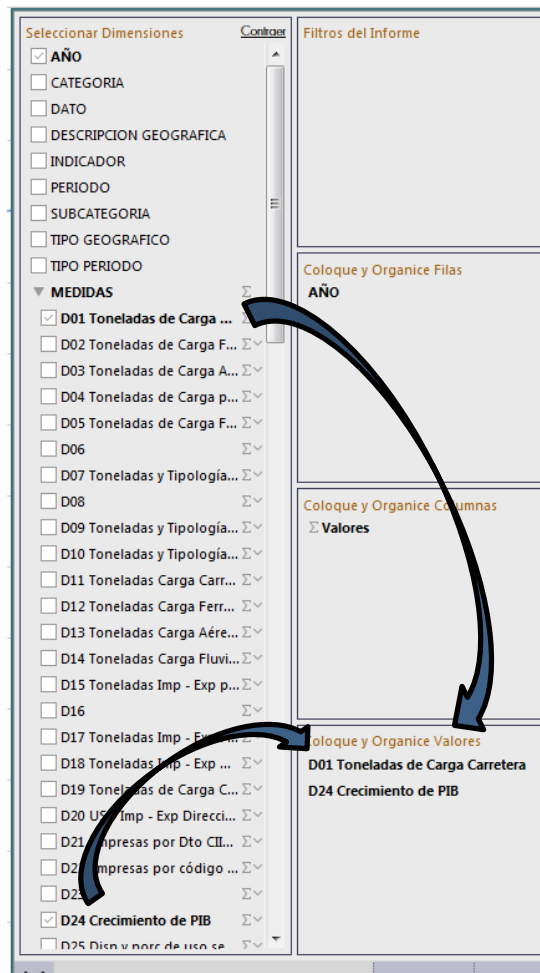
Seleccionar Dimensiones
Contraer

AÑO
CATEGORIA
DATO
DESCRIPCION GEOGRAFICA
INDICADOR
PERIODO
SUBCATEGORIA
TIPO GEOGRAFICO
TIPO PERIODO
MEDIDAS
D01 Toneladas de Carga ...
D02 Toneladas de Carga F...
D03 Toneladas de Carga A...
D04 Toneladas de Carga p...
D05 Toneladas de Carga F...
D06
D07 Toneladas y Tipología...
D08
D09 Toneladas y Tipología...
D10 Toneladas y Tipología...
D11 Toneladas Carga Carr...
D12 Toneladas Carga Ferr...
D13 Toneladas Carga Aére...
D14 Toneladas Carga Fluvi...
D15 Toneladas Imp - Exp p...
D16
D17 Toneladas Imp - Exp...
D18 Toneladas Imp - Exp ...
D19 Toneladas de Carga C...
D20 US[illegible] Imp - Exp Direcci...
D21 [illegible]mpresas por Dto CII...
D2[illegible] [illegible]mpresas por código ...
D2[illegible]
D24 Crecimiento de PIB
D25 Disp y porc de uso se...

Filtros del Informe

Coloque y Organice Filas
AÑO

Coloque y Organice Columnas
Σ Valores

Coloque y Organice Valores
D01 Toneladas de Carga Carretera
D24 Crecimiento de PIB